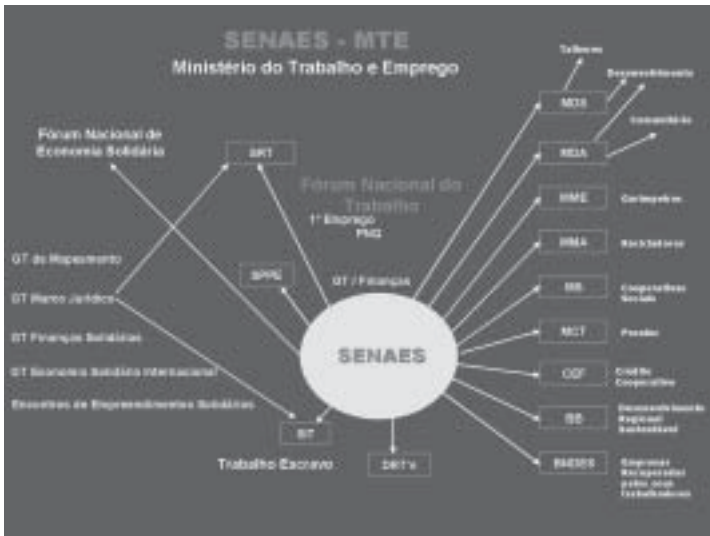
SENAES - MTE

Ministério do Trabalho e Emprego

Fórum Nacional de Economia Solidária

SRT

Fórum Nacional do Trabalho

1º Emprego

PNQ

GT do Mapeamento

GT Marco Jurídico

SPPE

GT / Finanças

GT Finanças Solidárias

GT Economia Solidária Internacional

Encontros de Empreendimentos Solidários

SENAES

SIT

Trabalho Escravo

DRT's

Talheres

Desenvolvimento

Comunitário

MDS

MDA

MME

Garimpeiros

MMA

Reciclatores

MS

Cooperativas Sociais

MCT

Pescados

CEF

Crédito Cooperativo

BB

Desenvolvimento Regional Sustentável

BNDES

Empresas Recuperadas pelos seus Trabalhadores